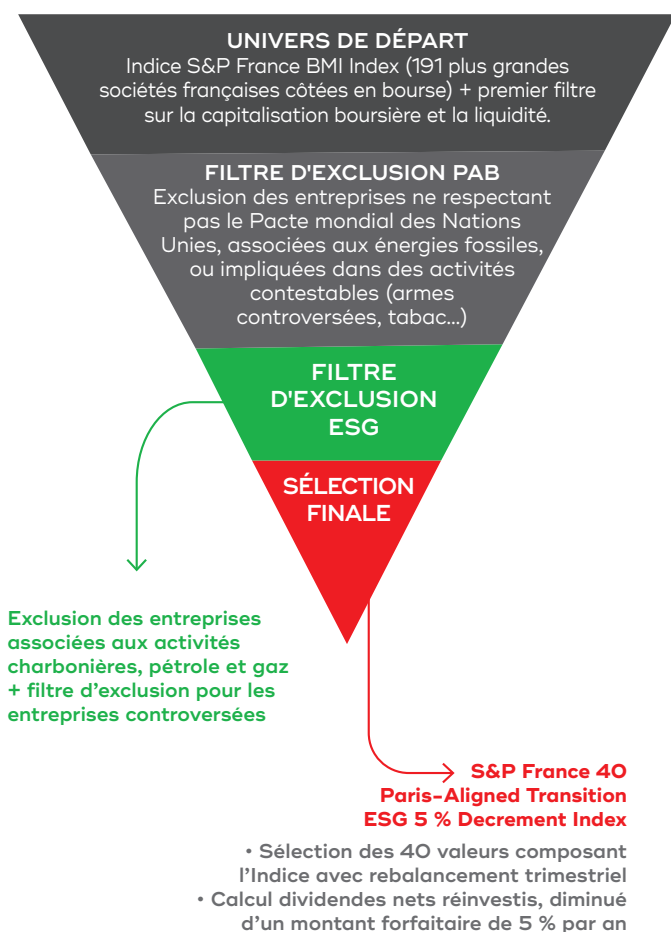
UNIVERS DE DÉPART
Indice S&P France BMI Index (191 plus grandes sociétés françaises côtées en bourse) + premier filtre sur la capitalisation boursière et la liquidité.

FILTRE D'EXCLUSION PAB
Exclusion des entreprises ne respectant pas le Pacte mondial des Nations Unies, associées aux énergies fossiles, ou impliquées dans des activités contestables (armes controversées, tabac...)

FILTRE D'EXCLUSION ESG

SÉLECTION FINALE

Exclusion des entreprises associées aux activités charbonières, pétrole et gaz + filtre d'exclusion pour les entreprises controversées

S&P France 40 Paris-Aligned Transition ESG 5 % Decrement Index

• Sélection des 40 valeurs composant l'Indice avec rebalancement trimestriel
• Calcul dividendes nets réinvestis, diminué d'un montant forfaitaire de 5 % par an